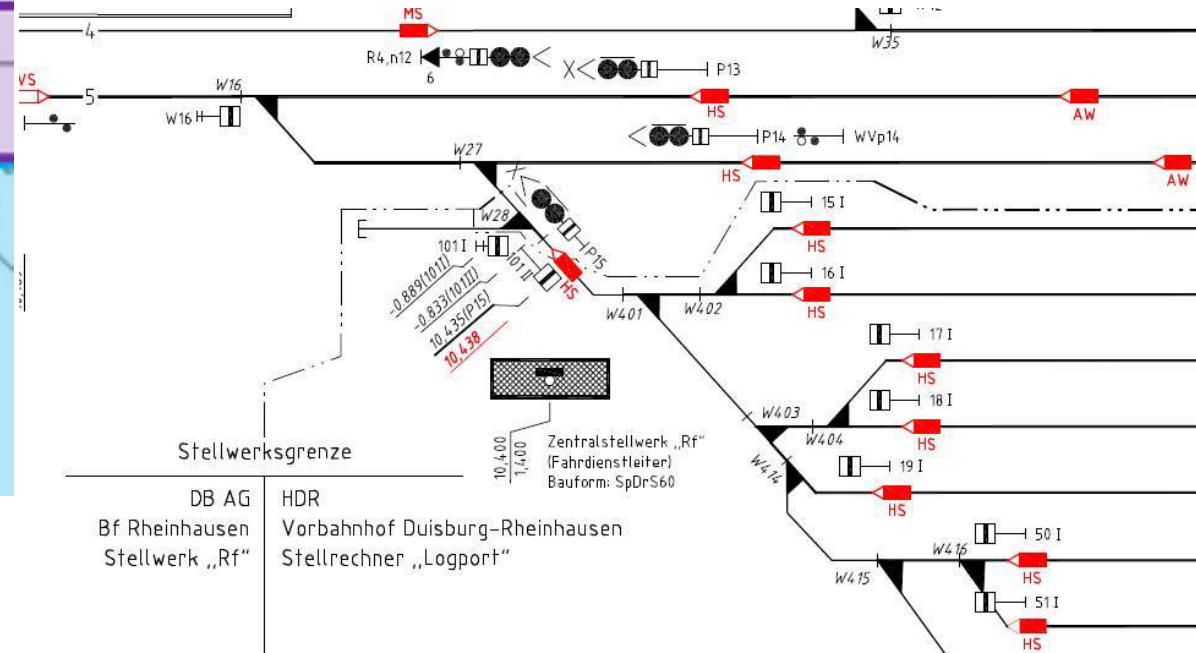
4
MS
W35
R4,n12
6
X
P13
VS
5
W16
W16
HS
AW
P14
WVp14
W27
HS
AW
X
W28
15 I
E
101 I
HS
101 II
P15
HS
16 I
-0,889(101I)
-0,833(101II)
HS
10,435(P15)
W401
W402
10,438
17 I
HS
18 I
W403
W404
HS
10,400
1,400
Zentralstellwerk „Rf“
(Fahrdienstleiter)
Bauform: SpDrS60
W414
19 I
Stellwerksgrenze
HS
DB AG
Bf Rheinhausen
Stellwerk „Rf“
HDR
Vorbahnhof Duisburg-Rheinhausen
Stellrechner „Logport“
50 I
W416
HS
W415
51 I
HS